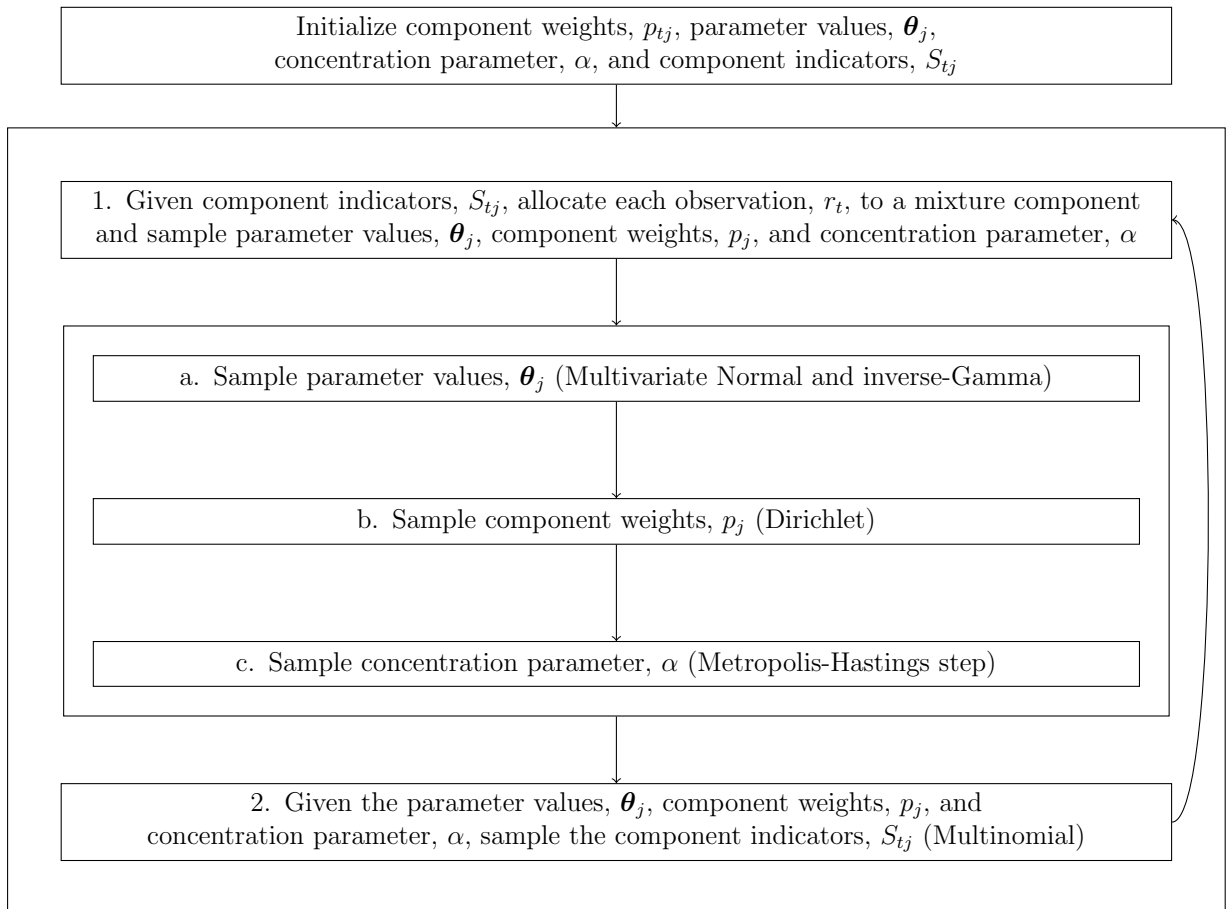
Initialize component weights, $p_{tj}$, parameter values, $\boldsymbol{\theta}_j$, concentration parameter, $\alpha$, and component indicators, $S_{tj}$

1. Given component indicators, $S_{tj}$, allocate each observation, $r_t$, to a mixture component and sample parameter values, $\boldsymbol{\theta}_j$, component weights, $p_j$, and concentration parameter, $\alpha$

a. Sample parameter values, $\boldsymbol{\theta}_j$ (Multivariate Normal and inverse-Gamma)

b. Sample component weights, $p_j$ (Dirichlet)

c. Sample concentration parameter, $\alpha$ (Metropolis-Hastings step)

2. Given the parameter values, $\boldsymbol{\theta}_j$, component weights, $p_j$, and concentration parameter, $\alpha$, sample the component indicators, $S_{tj}$ (Multinomial)